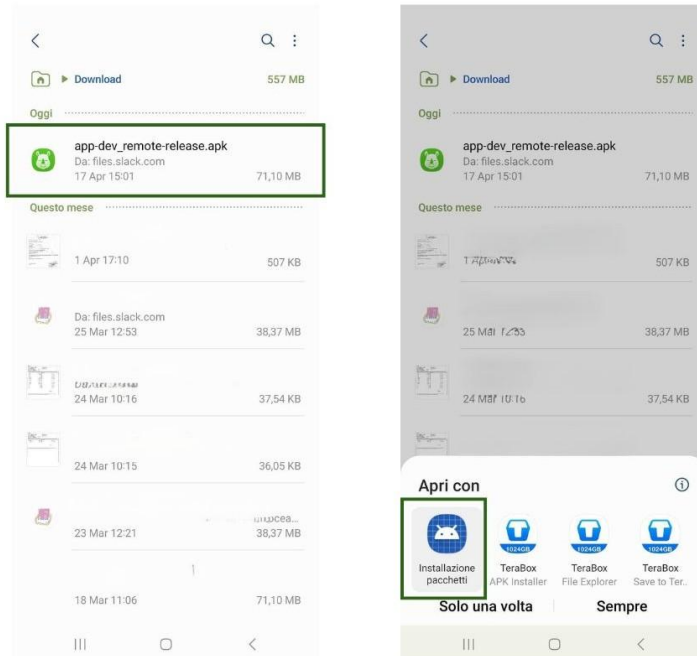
Download 557 MB

Oggi

app-dev_remote-release.apk
Da: files.slack.com
17 Apr 15:01 71,10 MB

Questo mese

1 Apr 17:10 507 KB

Da: files.slack.com
25 Mar 12:53 38,37 MB

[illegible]
24 Mar 10:16 37,54 KB

24 Mar 10:15 36,05 KB

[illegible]
23 Mar 12:21 38,37 MB

18 Mar 11:06 71,10 MB

Download 557 MB

Oggi

app-dev_remote-release.apk
Da: files.slack.com
17 Apr 15:01 71,10 MB

Questo mese

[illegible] 507 KB

25 Mar 12:53 38,37 MB

24 Mar 10:16 37,54 KB

Apri con

Installazione pacchetti

1024GB
TeraBox
APK Installer

1024GB
TeraBox
File Explorer

1024GB
TeraBox
Save to Ter...

Solo una volta

Sempre